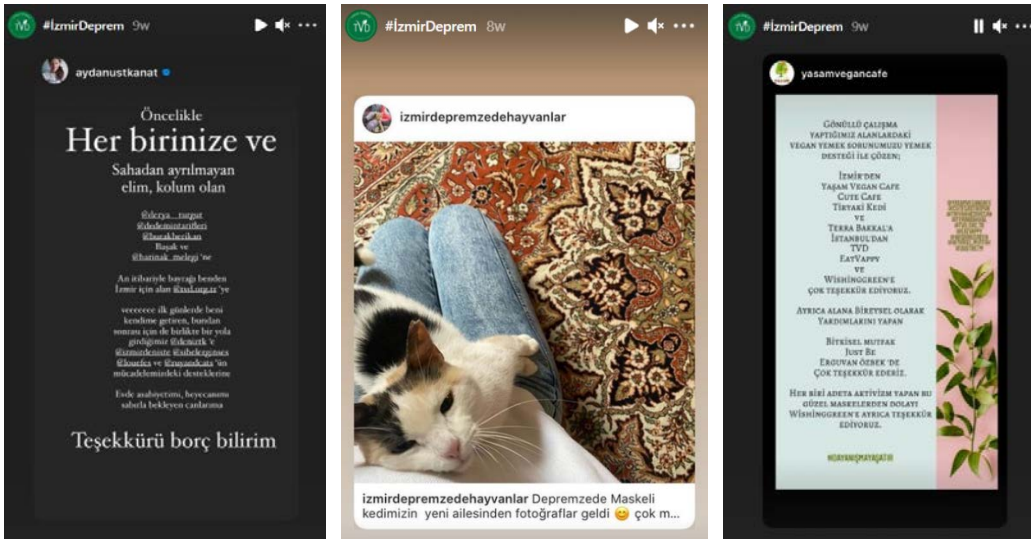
#İzmirDeprem 9w

aydanustkanat

Öncelikle
Her birinize ve
Sahadan ayrılmayan elim, kolum olan

@derya_turgut
@dedemintarifleri
@basakberikan
Başak ve
@harimak_melegi 'ne

An itibariyle bayrağı benden İzmir için alan @tvd.org.tr 'ye

veeeeeee ilk günlerde beni kendime getiren, bundan sonrası için de birlikte bir yola girdiğimiz @denizttk 'e
@izmirdeniste @ubeleezenes @kuerkes ve @nayanskata 'ın mücadelemizdeki desteklerine

Evde asabiyetimi, heyecanımı sabırla bekleyen canlarıma

Teşekkürü borç bilirim

#İzmirDeprem 8w

izmirdepremzedehayvanlar

izmirdepremzedehayvanlar Depremzede Maskeli kedimizin yeni ailesinden fotoğraflar geldi 😊 çok m...

#İzmirDeprem 9w

yasamvegancafe

Gönüllü çalışma yaptığımız alanlardaki vegan yemek sorunumuzu yemek desteği ile çözen;

İzmir'den
Yaşam Vegan Cafe
Cute Cafe
Tiryaki Kedi
ve
Terra Bakkal'a
İstanbul'dan
TVD
EatVappy
ve
Wishingreen'e
çok teşekkür ediyoruz.

Ayrıca alana bireysel olarak yardımlarını yapan

Bitkisel Mutfak
Just Be
Erguvan Özbek'de
çok teşekkür ederiz.

Her biri adeta aktivizm yapan bu güzel maskelerden dolayı Wishingreen'e ayrıca teşekkür ediyoruz.

#HAYVANSIMAYRAGATH